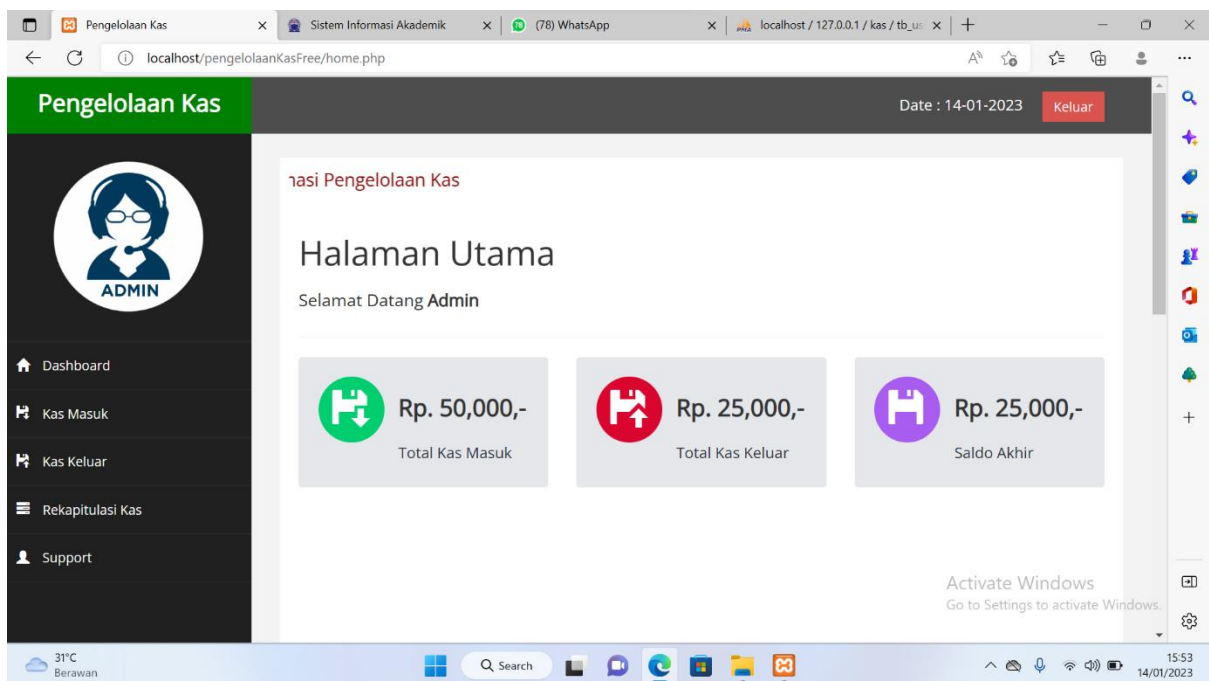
Pengelolaan Kas × Sistem Informasi Akademik × (78) WhatsApp × localhost / 127.0.0.1 / kas / tb_us ×

localhost/pengelolaanKasFree/home.php

Pengelolaan Kas

Date : 14-01-2023

Keluar

ADMIN

Dashboard

Kas Masuk

Kas Keluar

Rekapitulasi Kas

Support

ıasi Pengelolaan Kas

Halaman Utama

Selamat Datang **Admin**

Rp. 50,000,-

Total Kas Masuk

Rp. 25,000,-

Total Kas Keluar

Rp. 25,000,-

Saldo Akhir

Activate Windows
Go to Settings to activate Windows.

31°C
Berawan

Search

15:53
14/01/2023